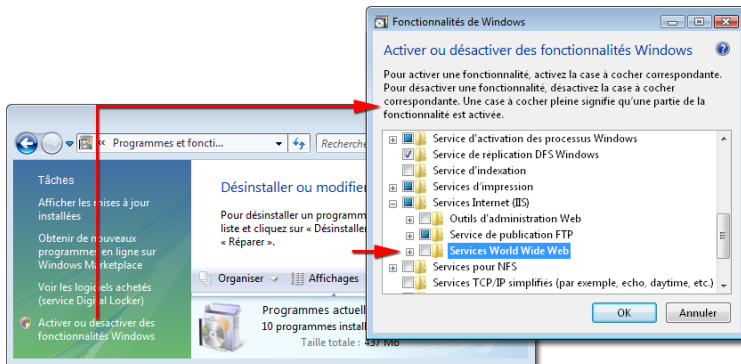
Fonctionnalités de Windows

Activer ou désactiver des fonctionnalités Windows

Pour activer une fonctionnalité, activez la case à cocher correspondante. Pour désactiver une fonctionnalité, désactivez la case à cocher correspondante. Une case à cocher pleine signifie qu'une partie de la fonctionnalité est activée.

Service d'activation des processus Windows
Service de réplication DFS Windows
Service d'indexation
Services d'impression
Services Internet (IIS)
Outils d'administration Web
Service de publication FTP
Services World Wide Web
Services pour NFS
Services TCP/IP simplifiés (par exemple, echo, daytime, etc.)

OK
Annuler

« Programmes et foncti...
Recherche

Tâches

Afficher les mises à jour installées

Obtenir de nouveaux programmes en ligne sur Windows Marketplace

Voir les logiciels achetés (service Digital Locker)

Activer ou désactiver des fonctionnalités Windows

Désinstaller ou modifier

Pour désinstaller un programme liste et cliquez sur « Désinstall « Réparer ».

Organiser
Affichages

Programmes actuell
10 programmes install
Taille totale : 437 Mo